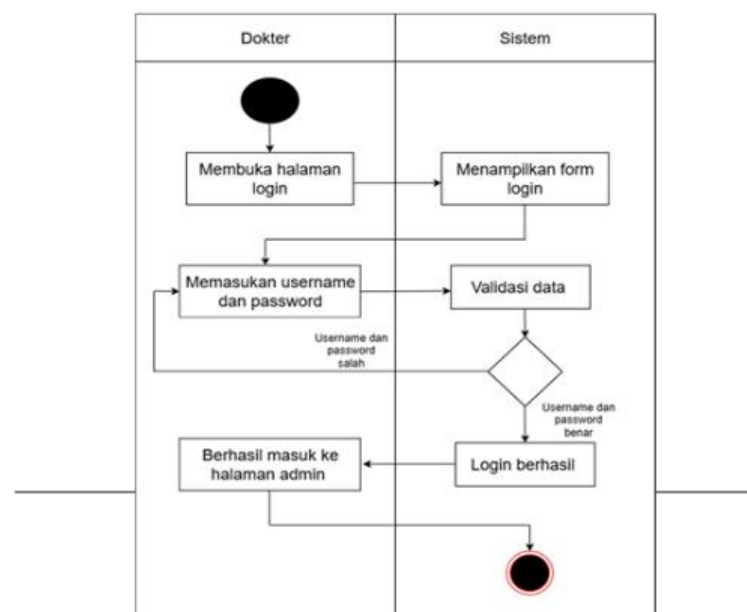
Dokter

Sistem

Membuka halaman login

Menampilkan form login

Memasukan username dan password

Validasi data

Username dan password salah

Username dan password benar

Berhasil masuk ke halaman admin

Login berhasil